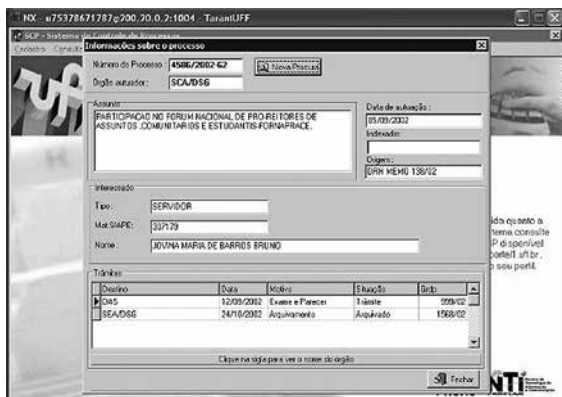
NX - u75378671787g200.20.0.2:1004 - TarantUFF

SCP - Sistema de Controle de Processos

Cadastro Consulta

Informações sobre o processo

Número do Processo: 4586/2002-62

Nova Pesquisa

Órgão autuador: SCA/DSG

Assunto

PARTICIPACAO NO FORUM NACIONAL DE PRO-REITORES DE ASSUNTOS COMUNITARIOS E ESTUDANTIS-FORNAPRACE.

Data de autuação:
05/09/2002

Indexador:

Origem:
DRH MEMO 138/02

Interessado

Tipo: SERVIDOR

Mat SIAPE: 337179

Nome: JOVINA MARIA DE BARROS BRUNO

Trâmites

| Destino | Data | Motivo | Situação | Guia |
|---|---|---|---|---|
| DAS | 12/09/2002 | Exame e Parecer | Trâmite | 999/02 |
| SEA/DSG | 24/10/2002 | Arquivamento | Arquivado | 1568/02 |

Clique na sigla para ver o nome do órgão

Fechar

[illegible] dúvida quanto a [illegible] sistema consulte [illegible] SCP disponível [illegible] portal.uff.br. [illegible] o seu perfil.

NTI